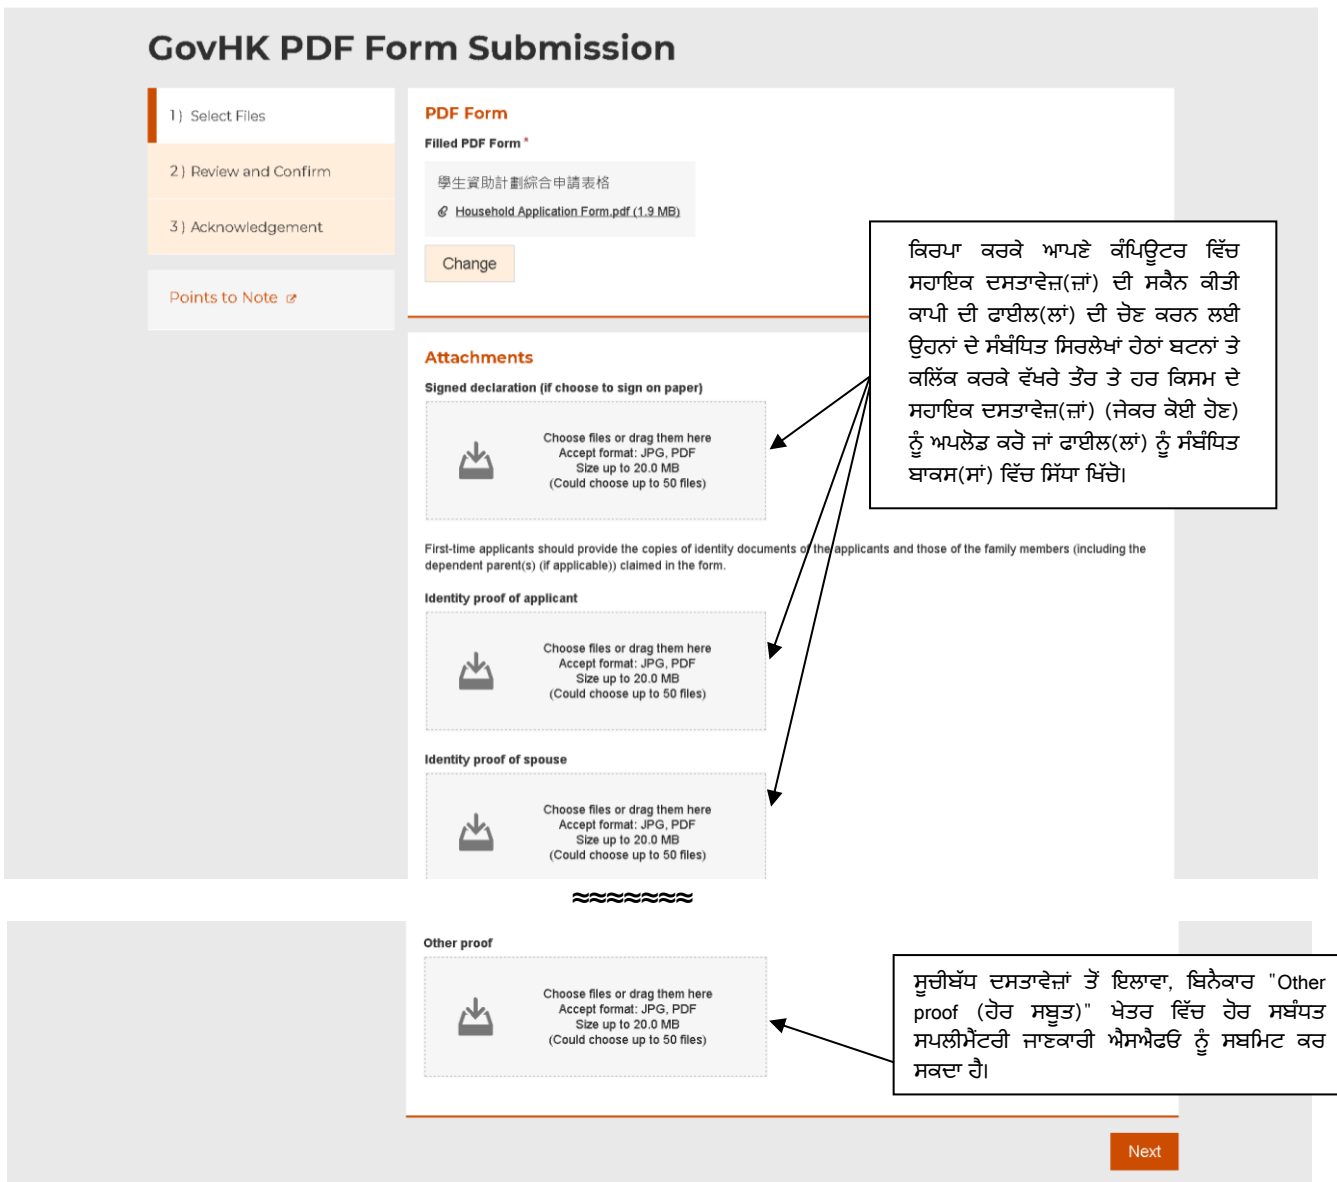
GovHK PDF Form Submission

1) Select Files

2) Review and Confirm

3) Acknowledgement

Points to Note

PDF Form

Filled PDF Form *

學生資助計劃綜合申請表格

Household Application Form.pdf (1.9 MB)

Change

ਕਿਰਪਾ ਕਰਕੇ ਆਪਣੇ ਕੰਪਿਊਟਰ ਵਿੱਚ ਸਹਾਇਕ ਦਸਤਾਵੇਜ਼(ਜ਼ਾਂ) ਦੀ ਸਕੈਨ ਕੀਤੀ ਕਾਪੀ ਦੀ ਫਾਈਲ(ਲਾਂ) ਦੀ ਚੋਣ ਕਰਨ ਲਈ ਉਹਨਾਂ ਦੇ ਸੰਬੰਧਿਤ ਸਿਰਲੇਖਾਂ ਹੇਠਾਂ ਬਟਨਾਂ ਤੇ ਕਲਿੱਕ ਕਰਕੇ ਵੱਖਰੇ ਤੌਰ ਤੇ ਹਰ ਕਿਸਮ ਦੇ ਸਹਾਇਕ ਦਸਤਾਵੇਜ਼(ਜ਼ਾਂ) (ਜੇਕਰ ਕੋਈ ਹੋਣ) ਨੂੰ ਅਪਲੋਡ ਕਰੋ ਜਾਂ ਫਾਈਲ(ਲਾਂ) ਨੂੰ ਸੰਬੰਧਿਤ ਬਾਕਸ(ਸਾਂ) ਵਿੱਚ ਸਿੱਧਾ ਖਿੱਚੋ।

Attachments

Signed declaration (if choose to sign on paper)

Choose files or drag them here
Accept format: JPG, PDF
Size up to 20.0 MB
(Could choose up to 50 files)

First-time applicants should provide the copies of identity documents of the applicants and those of the family members (including the dependent parent(s) (if applicable)) claimed in the form.

Identity proof of applicant

Choose files or drag them here
Accept format: JPG, PDF
Size up to 20.0 MB
(Could choose up to 50 files)

Identity proof of spouse

Choose files or drag them here
Accept format: JPG, PDF
Size up to 20.0 MB
(Could choose up to 50 files)

≈≈≈≈≈≈≈

Other proof

Choose files or drag them here
Accept format: JPG, PDF
Size up to 20.0 MB
(Could choose up to 50 files)

ਸੂਚੀਬੱਧ ਦਸਤਾਵੇਜ਼ਾਂ ਤੋਂ ਇਲਾਵਾ, ਬਿਨੈਕਾਰ "Other proof (ਹੋਰ ਸਬੂਤ)" ਖੇਤਰ ਵਿੱਚ ਹੋਰ ਸਬੰਧਤ ਸਪਲੀਮੈਂਟਰੀ ਜਾਣਕਾਰੀ ਐਸਐਫਓ ਨੂੰ ਸਬਮਿਟ ਕਰ ਸਕਦਾ ਹੈ।

Next